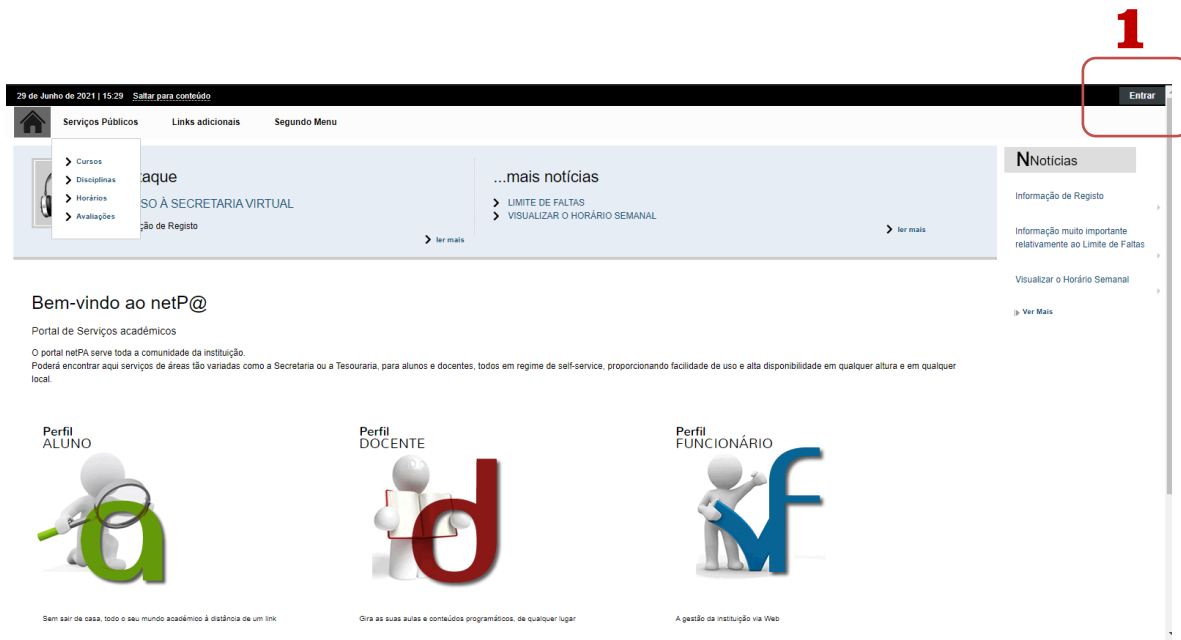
1

29 de Junho de 2021 | 15:29 Saltar para conteúdo

Entrar

Serviços Públicos Links adicionais Segundo Menu

Cursos
Disciplinas
Horários
Avaliações

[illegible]taque
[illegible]SO À SECRETARIA VIRTUAL
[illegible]ção de Registo
ler mais

...mais notícias
LIMITE DE FALTAS
VISUALIZAR O HORÁRIO SEMANAL
ler mais

NNotícias
Informação de Registo
Informação muito importante relativamente ao Limite de Faltas
Visualizar o Horário Semanal
Ver Mais

Bem-vindo ao netP@

Portal de Serviços académicos

O portal netPA serve toda a comunidade da instituição.
Poderá encontrar aqui serviços de áreas tão variadas como a Secretaria ou a Tesouraria, para alunos e docentes, todos em regime de self-service, proporcionando facilidade de uso e alta disponibilidade em qualquer altura e em qualquer local.

Perfil
ALUNO

Perfil
DOCENTE

Perfil
FUNCIONÁRIO

Sem sair de casa, todo o seu mundo académico à distância de um link

Gira as suas aulas e conteúdos programáticos, de qualquer lugar

A gestão da instituição via Web